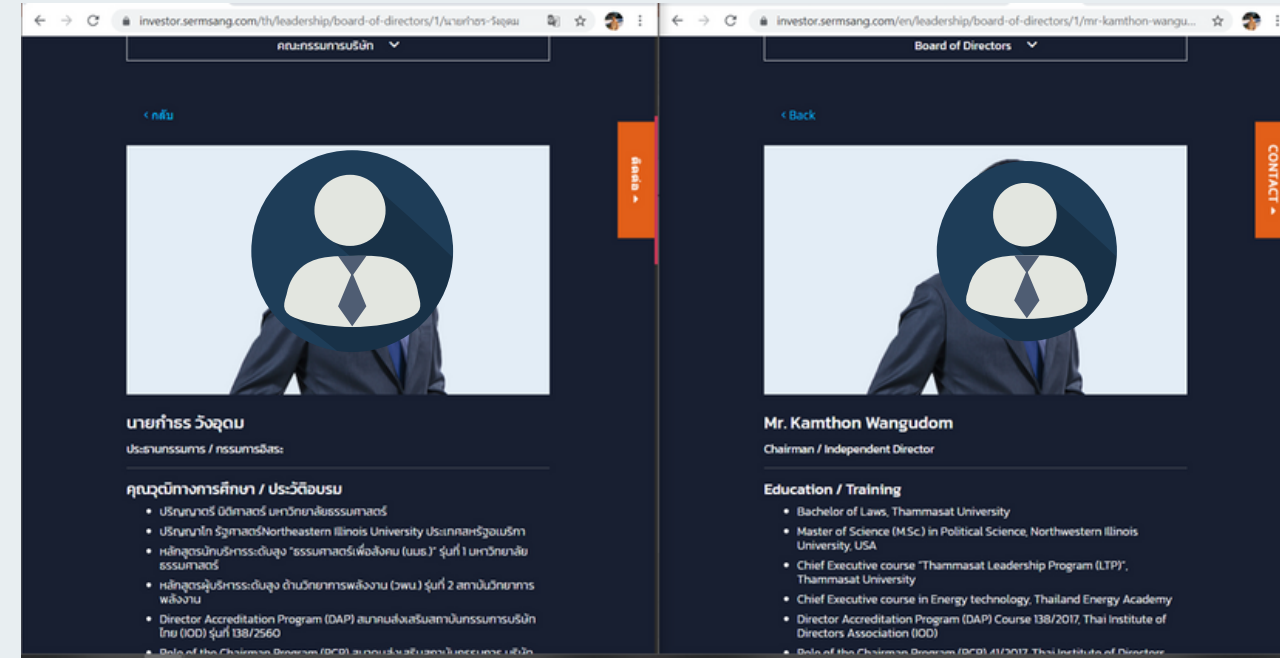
investor.sermsang.com/th/leadership/board-of-directors/1/นายกำธร-วังอุดม

คณะกรรมการบริษัท

< กลับ

ติดต่อ

นายกำธร วังอุดม

ประธานกรรมการ / กรรมการอิสระ

คุณวุฒิทางการศึกษา / ประวัติอบรม

- ปริญญาตรี นิติศาสตร์ มหาวิทยาลัยธรรมศาสตร์
- ปริญญาโท รัฐศาสตร์Northeastern Illinois University ประเทศสหรัฐอเมริกา
- หลักสูตรนักบริหารระดับสูง "ธรรมศาสตร์เพื่อสังคม (นมธ.)" รุ่นที่ 1 มหาวิทยาลัยธรรมศาสตร์
- หลักสูตรผู้บริหารระดับสูง ด้านวิทยาการพลังงาน (วพน.) รุ่นที่ 2 สถาบันวิทยาการพลังงาน
- Director Accreditation Program (DAP) สมาคมส่งเสริมสถาบันกรรมการบริษัทไทย (IOD) รุ่นที่ 138/2560
- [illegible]

investor.sermsang.com/en/leadership/board-of-directors/1/mr-kamthon-wangu...

Board of Directors

‹ Back

CONTACT

Mr. Kamthon Wangudom

Chairman / Independent Director

Education / Training

- Bachelor of Laws, Thammasat University
- Master of Science (M.Sc.) in Political Science, Northwestern Illinois University, USA
- Chief Executive course "Thammasat Leadership Program (LTP)", Thammasat University
- Chief Executive course in Energy technology, Thailand Energy Academy
- Director Accreditation Program (DAP) Course 138/2017, Thai Institute of Directors Association (IOD)
- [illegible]